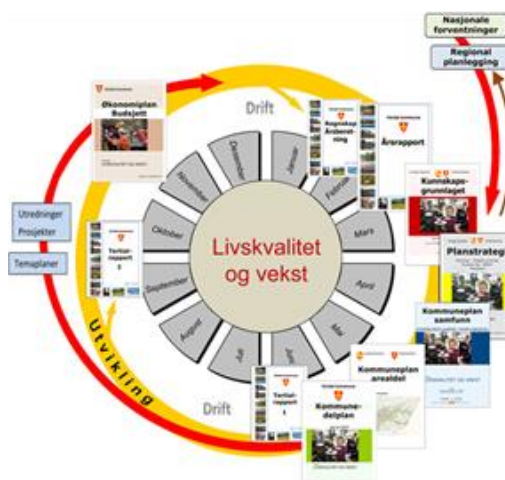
Nasjonale forventninger

Regional planlegging

Økonomiplan Budsjett

Drift

Regnskap Årsberetning

Årsrapport

Kunnskapsgrunnlaget

Planstrategi

Kommuneplan samfunn

Kommuneplan arealdel

Kommunedelplan

Tertialrapport 1

Tertialrapport 2

Drift

Utvikling

Utredninger

Prosjekter

Temaplaner

Livskvalitet og vekst

Januar

Februar

Mars

April

Mai

Juni

Juli

August

September

Oktober

November

Desember